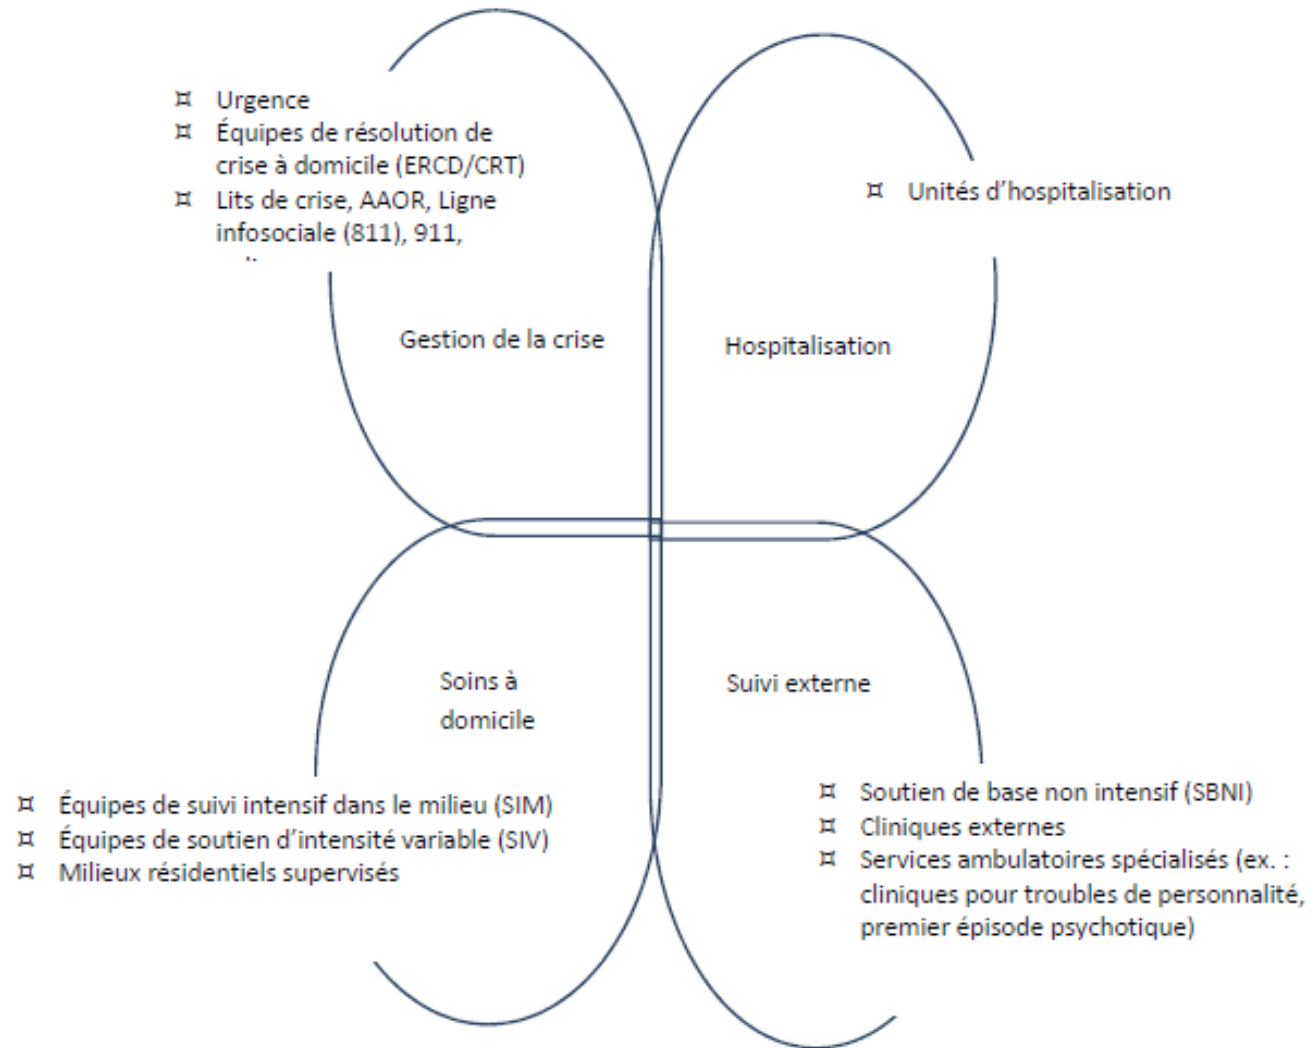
¤ Urgence
¤ Équipes de résolution de crise à domicile (ERCD/CRT)
¤ Lits de crise, AAOR, Ligne infosociale (811), 911, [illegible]

¤ Unités d'hospitalisation

Gestion de la crise

Hospitalisation

Soins à domicile

Suivi externe

¤ Équipes de suivi intensif dans le milieu (SIM)
¤ Équipes de soutien d'intensité variable (SIV)
¤ Milieux résidentiels supervisés

¤ Soutien de base non intensif (SBNI)
¤ Cliniques externes
¤ Services ambulatoires spécialisés (ex. : cliniques pour troubles de personnalité, premier épisode psychotique)